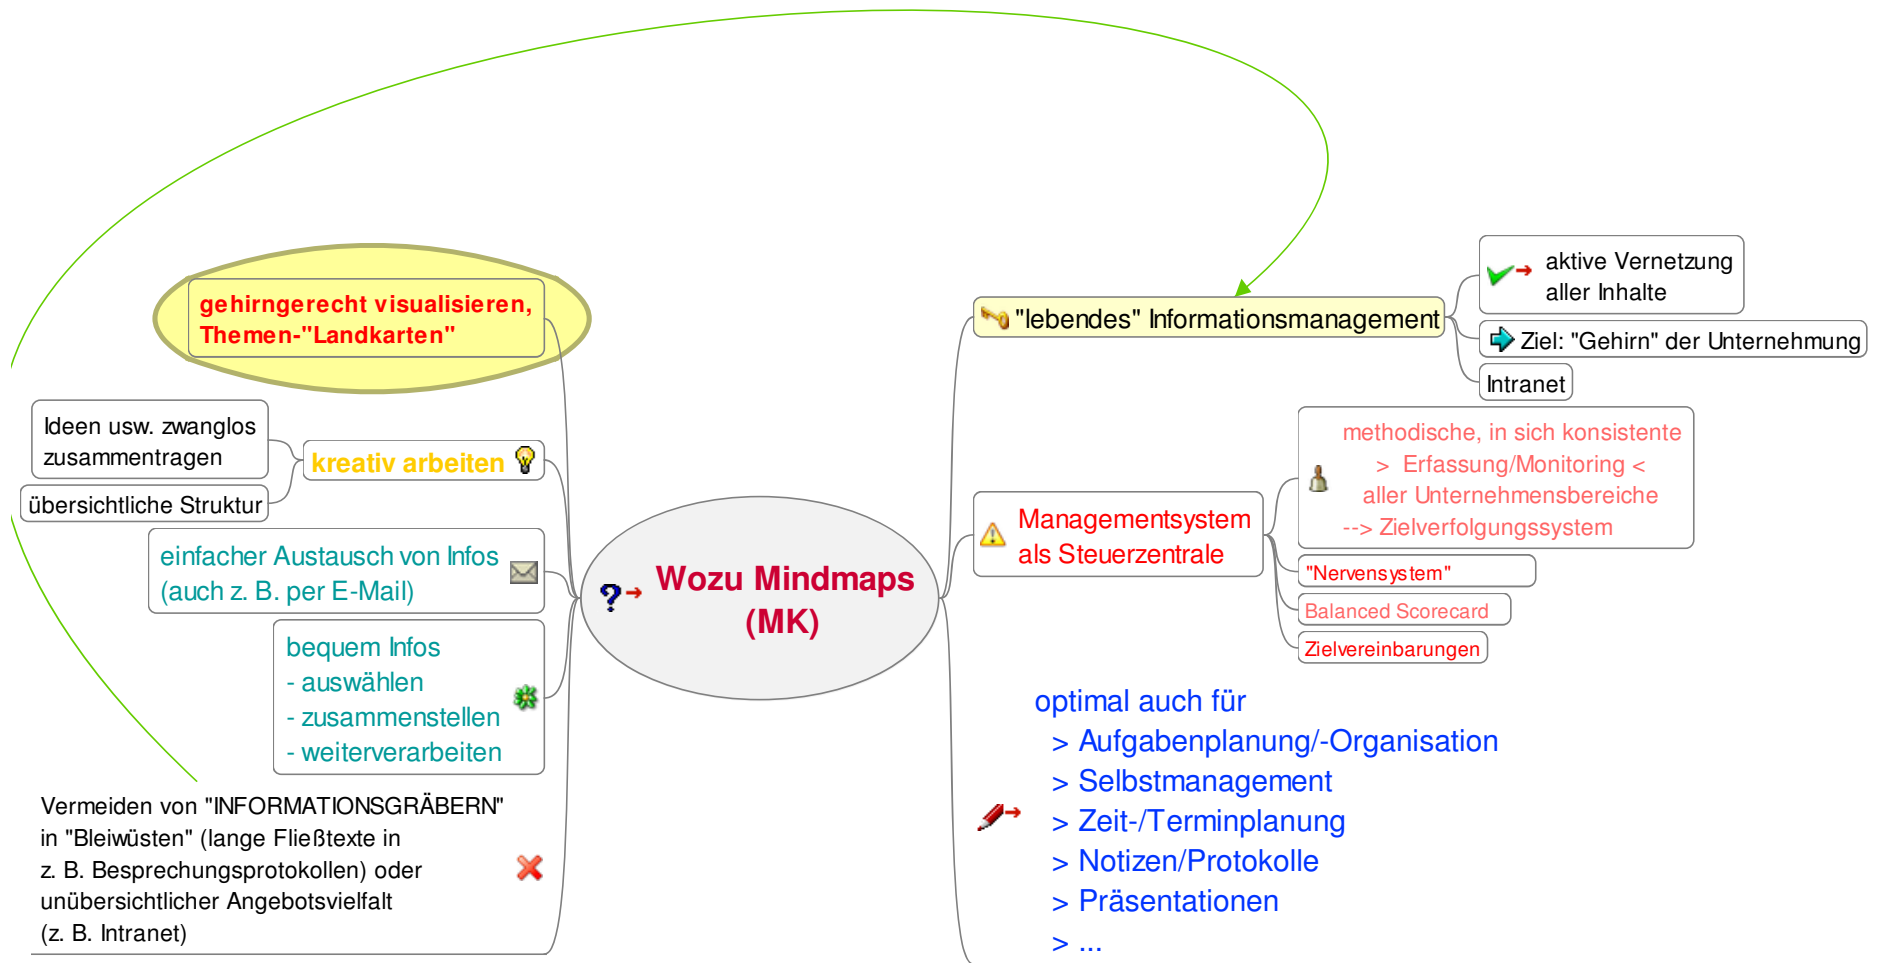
Wozu Mindmaps (MK)

gehirngerecht visualisieren, Themen-"Landkarten"

kreativ arbeiten

Ideen usw. zwanglos zusammentragen

übersichtliche Struktur

einfacher Austausch von Infos (auch z. B. per E-Mail)

bequem Infos
- auswählen
- zusammenstellen
- weiterverarbeiten

Vermeiden von "INFORMATIONSGRÄBERN" in "Bleiwüsten" (lange Fließtexte in z. B. Besprechungsprotokollen) oder unübersichtlicher Angebotsvielfalt (z. B. Intranet)

"lebendes" Informationsmanagement

aktive Vernetzung aller Inhalte

Ziel: "Gehirn" der Unternehmung

Intranet

Managementsystem als Steuerzentrale

methodische, in sich konsistente > Erfassung/Monitoring < aller Unternehmensbereiche --> Zielverfolgungssystem

"Nervensystem"

Balanced Scorecard

Zielvereinbarungen

optimal auch für
> Aufgabenplanung/-Organisation
> Selbstmanagement
> Zeit-/Terminplanung
> Notizen/Protokolle
> Präsentationen
> ...